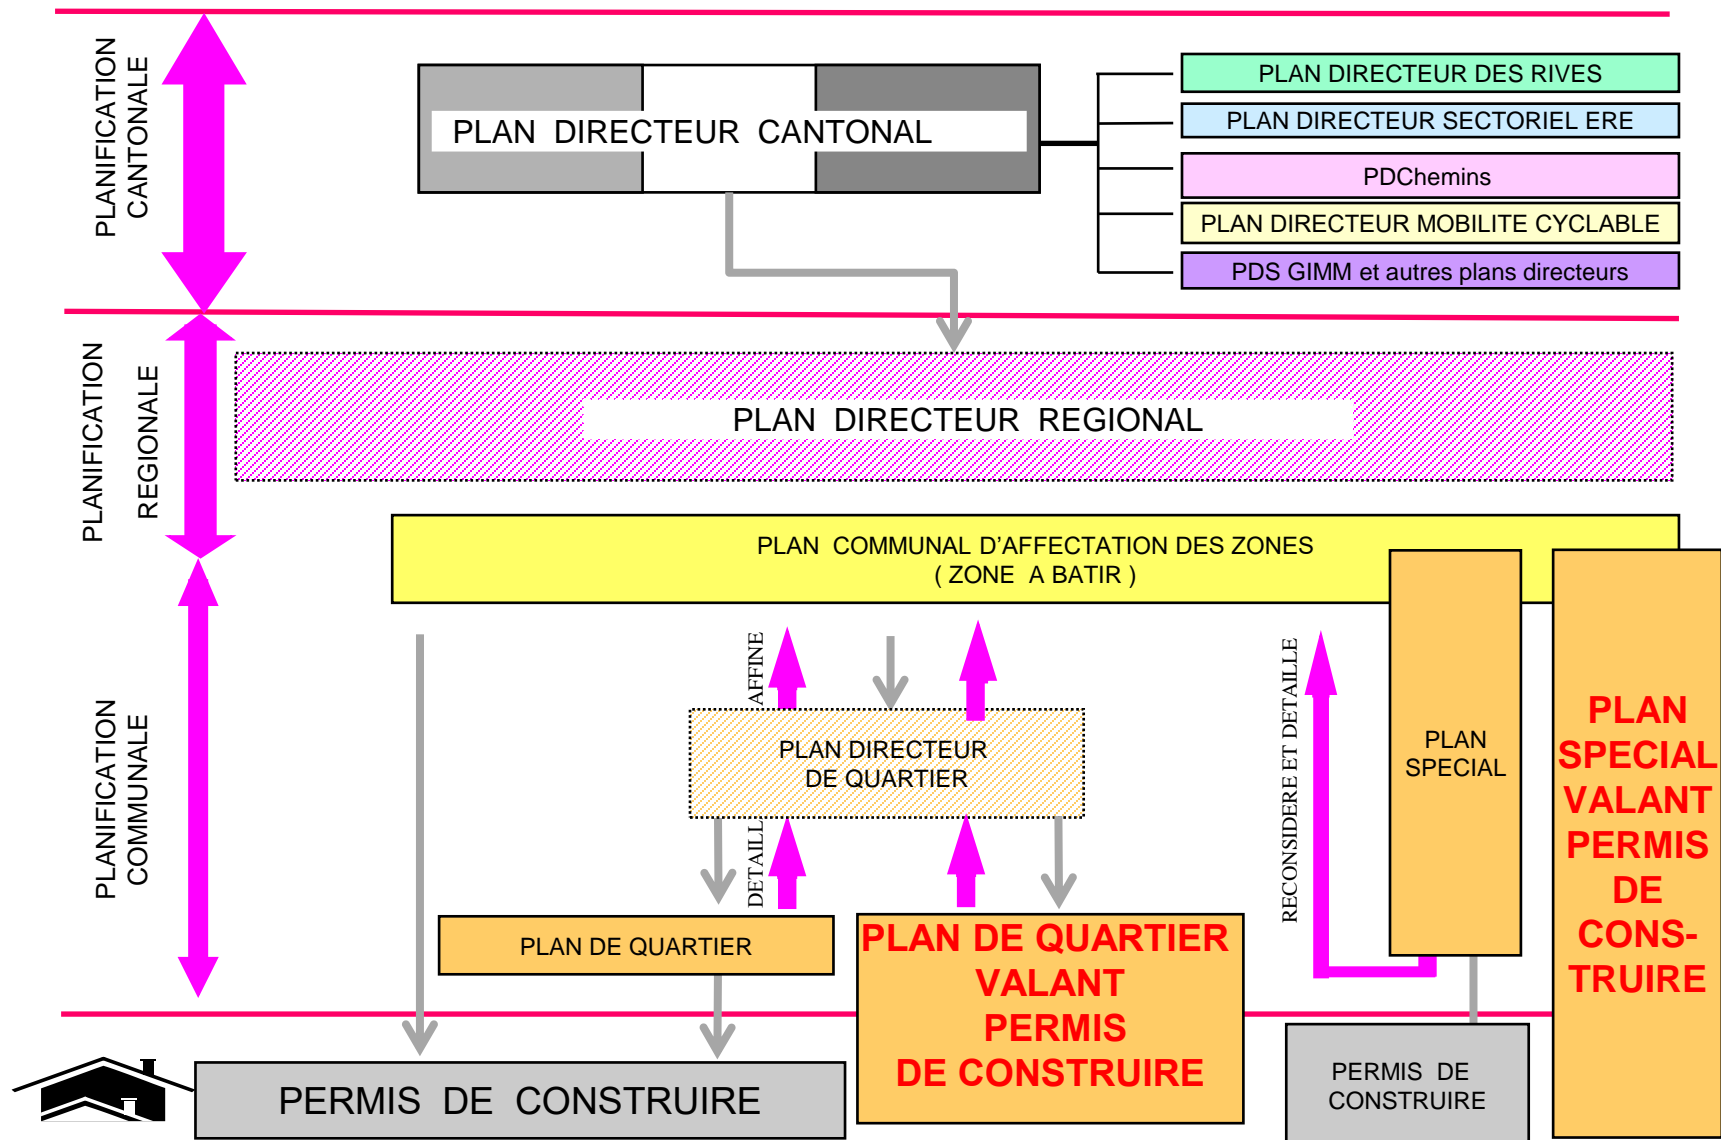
PLANIFICATION CANTONALE

PLAN DIRECTEUR CANTONAL

PLAN DIRECTEUR DES RIVES

PLAN DIRECTEUR SECTORIEL ERE

PDChemins

PLAN DIRECTEUR MOBILITE CYCLABLE

PDS GIMM et autres plans directeurs

PLANIFICATION REGIONALE

PLAN DIRECTEUR REGIONAL

PLAN COMMUNAL D'AFFECTATION DES ZONES
( ZONE A BATIR )

PLANIFICATION COMMUNALE

AFFINE

PLAN DIRECTEUR DE QUARTIER

DETAILL

RECONSIDERE ET DETAILLE

PLAN SPECIAL

PLAN SPECIAL VALANT PERMIS DE CONS-TRUIRE

PLAN DE QUARTIER

PLAN DE QUARTIER VALANT PERMIS DE CONSTRUIRE

PERMIS DE CONSTRUIRE

PERMIS DE CONSTRUIRE